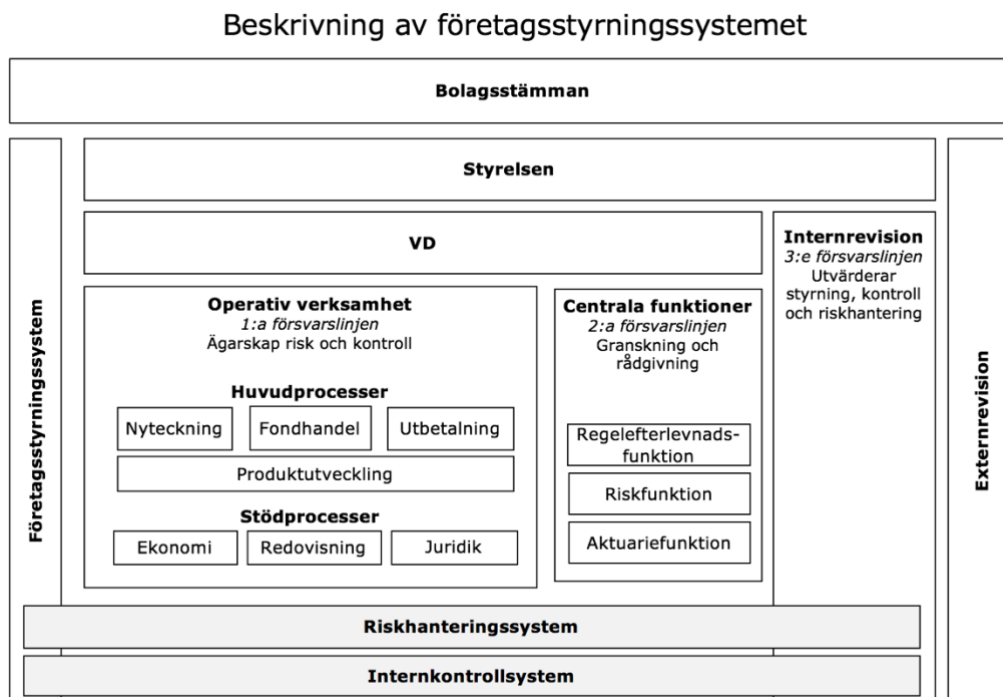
Beskrivning av företagsstyrningssystemet

Bolagsstämman

Företagsstyrningssystem

Styrelsen

VD

Internrevision
*3:e försvarslinjen*
Utvärderar styrning, kontroll och riskhantering

Externrevision

Operativ verksamhet
*1:a försvarslinjen*
Ägarskap risk och kontroll

Huvudprocesser

Nyteckning

Fondhandel

Utbetalning

Produktutveckling

Stödprocesser

Ekonomi

Redovisning

Juridik

Centrala funktioner
*2:a försvarslinjen*
Granskning och rådgivning

Regelefterlevnadsfunktion

Riskfunktion

Aktuariefunktion

Riskhanteringssystem

Internkontrollsystem